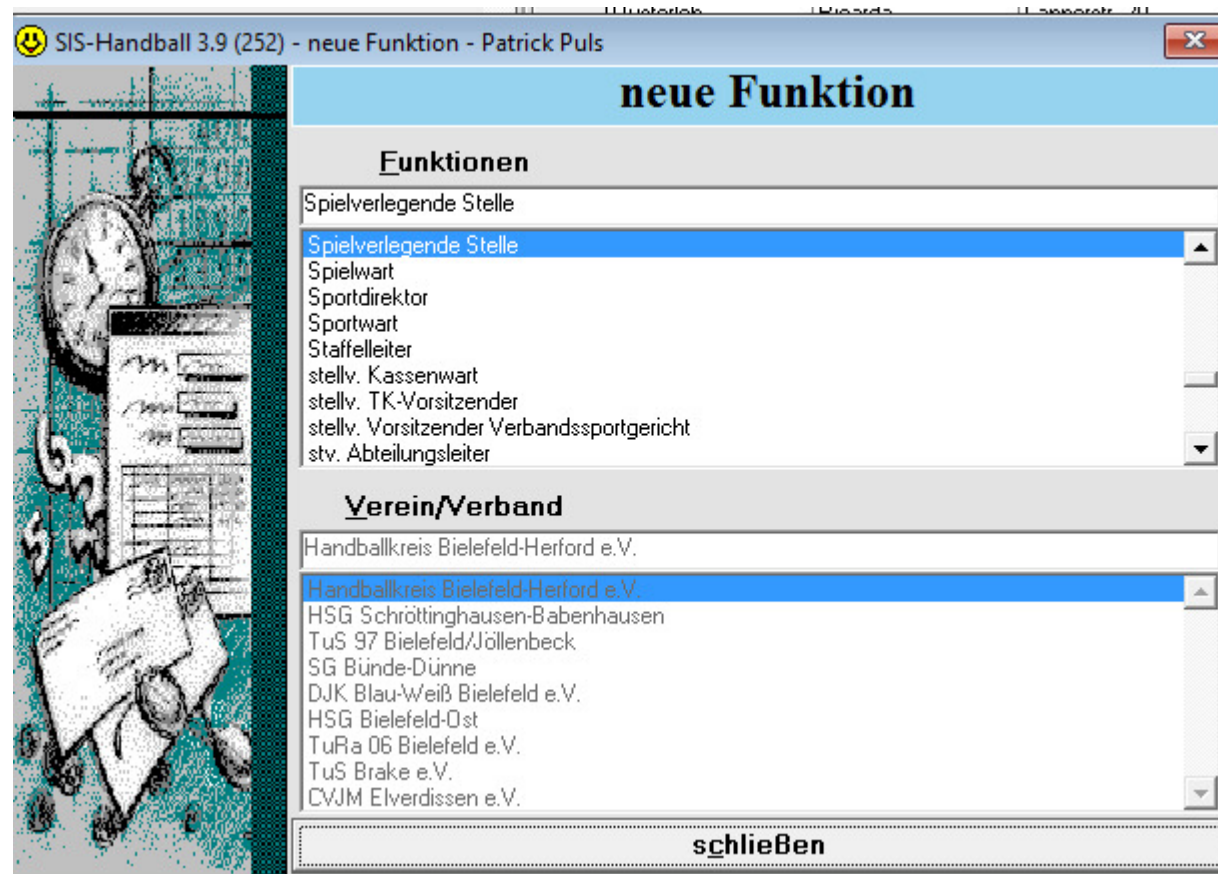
SIS-Handball 3.9 (252) - neue Funktion - Patrick Puls

neue Funktion

Funktionen

Spielverlegende Stelle

Spielverlegende Stelle
Spielwart
Sportdirektor
Sportwart
Staffelleiter
stellv. Kassenwart
stellv. TK-Vorsitzender
stellv. Vorsitzender Verbandssportgericht
stv. Abteilungsleiter

Verein/Verband

Handballkreis Bielefeld-Herford e.V.

Handballkreis Bielefeld-Herford e.V.
HSG Schröttinghausen-Babenhausen
TuS 97 Bielefeld/Jöllenbeck
SG Bünde-Dünne
DJK Blau-Weiß Bielefeld e.V.
HSG Bielefeld-Ost
TuRa 06 Bielefeld e.V.
TuS Brake e.V.
CVJM Elverdissen e.V.

schließen